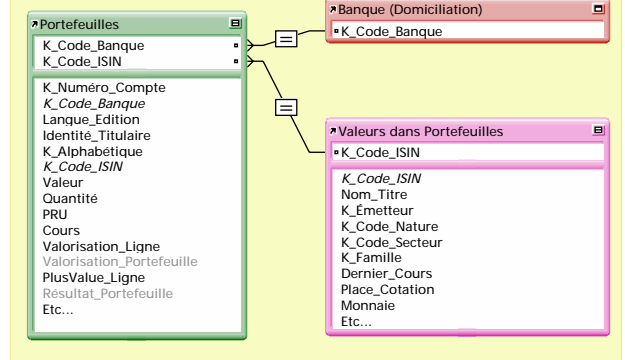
Portefeuilles
K_Code_Banque
K_Code_ISIN

K_Numéro_Compte
K_Code_Banque
Langue_Edition
Identité_Titulaire
K_Alphabétique
K_Code_ISIN
Valeur
Quantité
PRU
Cours
Valorisation_Ligne
Valorisation_Portefeuille
PlusValue_Ligne
Résultat_Portefeuille
Etc...

=

=

Banque (Domiciliation)
K_Code_Banque

Valeurs dans Portefeuilles
K_Code_ISIN

K_Code_ISIN
Nom_Titre
K_Émetteur
K_Code_Nature
K_Code_Secteur
K_Famille
Dernier_Cours
Place_Cotation
Monnaie
Etc...